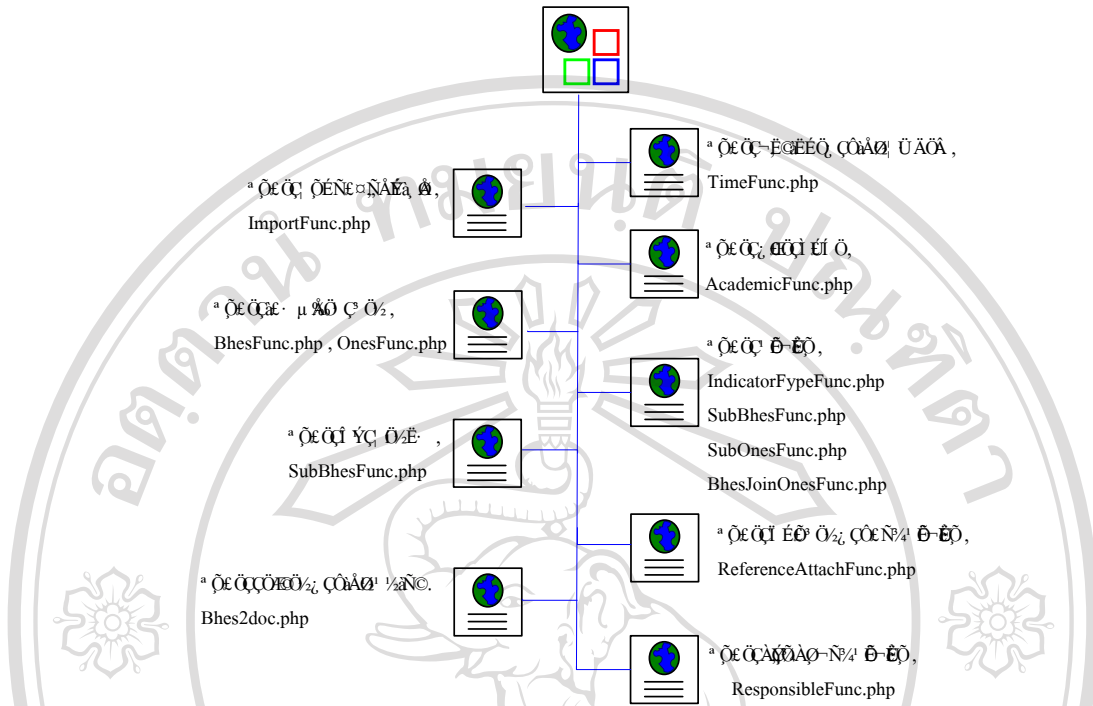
ª Õ£ÖÇ¬ËÍËÉÕ¸ ÇÔÅÆ¦ ÜÄÖÂ ,
TimeFunc.php

ª Õ£ÖÇ¸ ÕÉÑ£¤ÑÅÍÄ ,
ImportFunc.php

ª Õ£ÖÇ¿ ÍÕÇÌ ÉÍ Ö,
AcademicFunc.php

ª Õ£ÖÇ£· µ ÅÖ Ç³ Ö½ ,
BhesFunc.php , OnesFunc.php

ª Õ£ÖÇ¹ Õ¬ÊÕ,
IndicatorFypeFunc.php
SubBhesFunc.php
SubOnesFunc.php
BhesJoinOnesFunc.php

ª Õ£ÖÇÎ ÝÇ Ö½Ë· ,
SubBhesFunc.php

ª Õ£ÖÇÏ ÉÕ³ Ö½¿ ÇÔ£Ñ¾¹ Õ¬ÊÕ,
ReferenceAttachFunc.php

ª Õ£ÖÇÇÖÆÖ½¿ ÇÔÅÆ¹ ½ãÑ©.
Bhes2doc.php

ª Õ£ÖÇÀÆÕÀÇ¬Ñ¾¹ Õ¬ÊÕ,
ResponsibleFunc.php